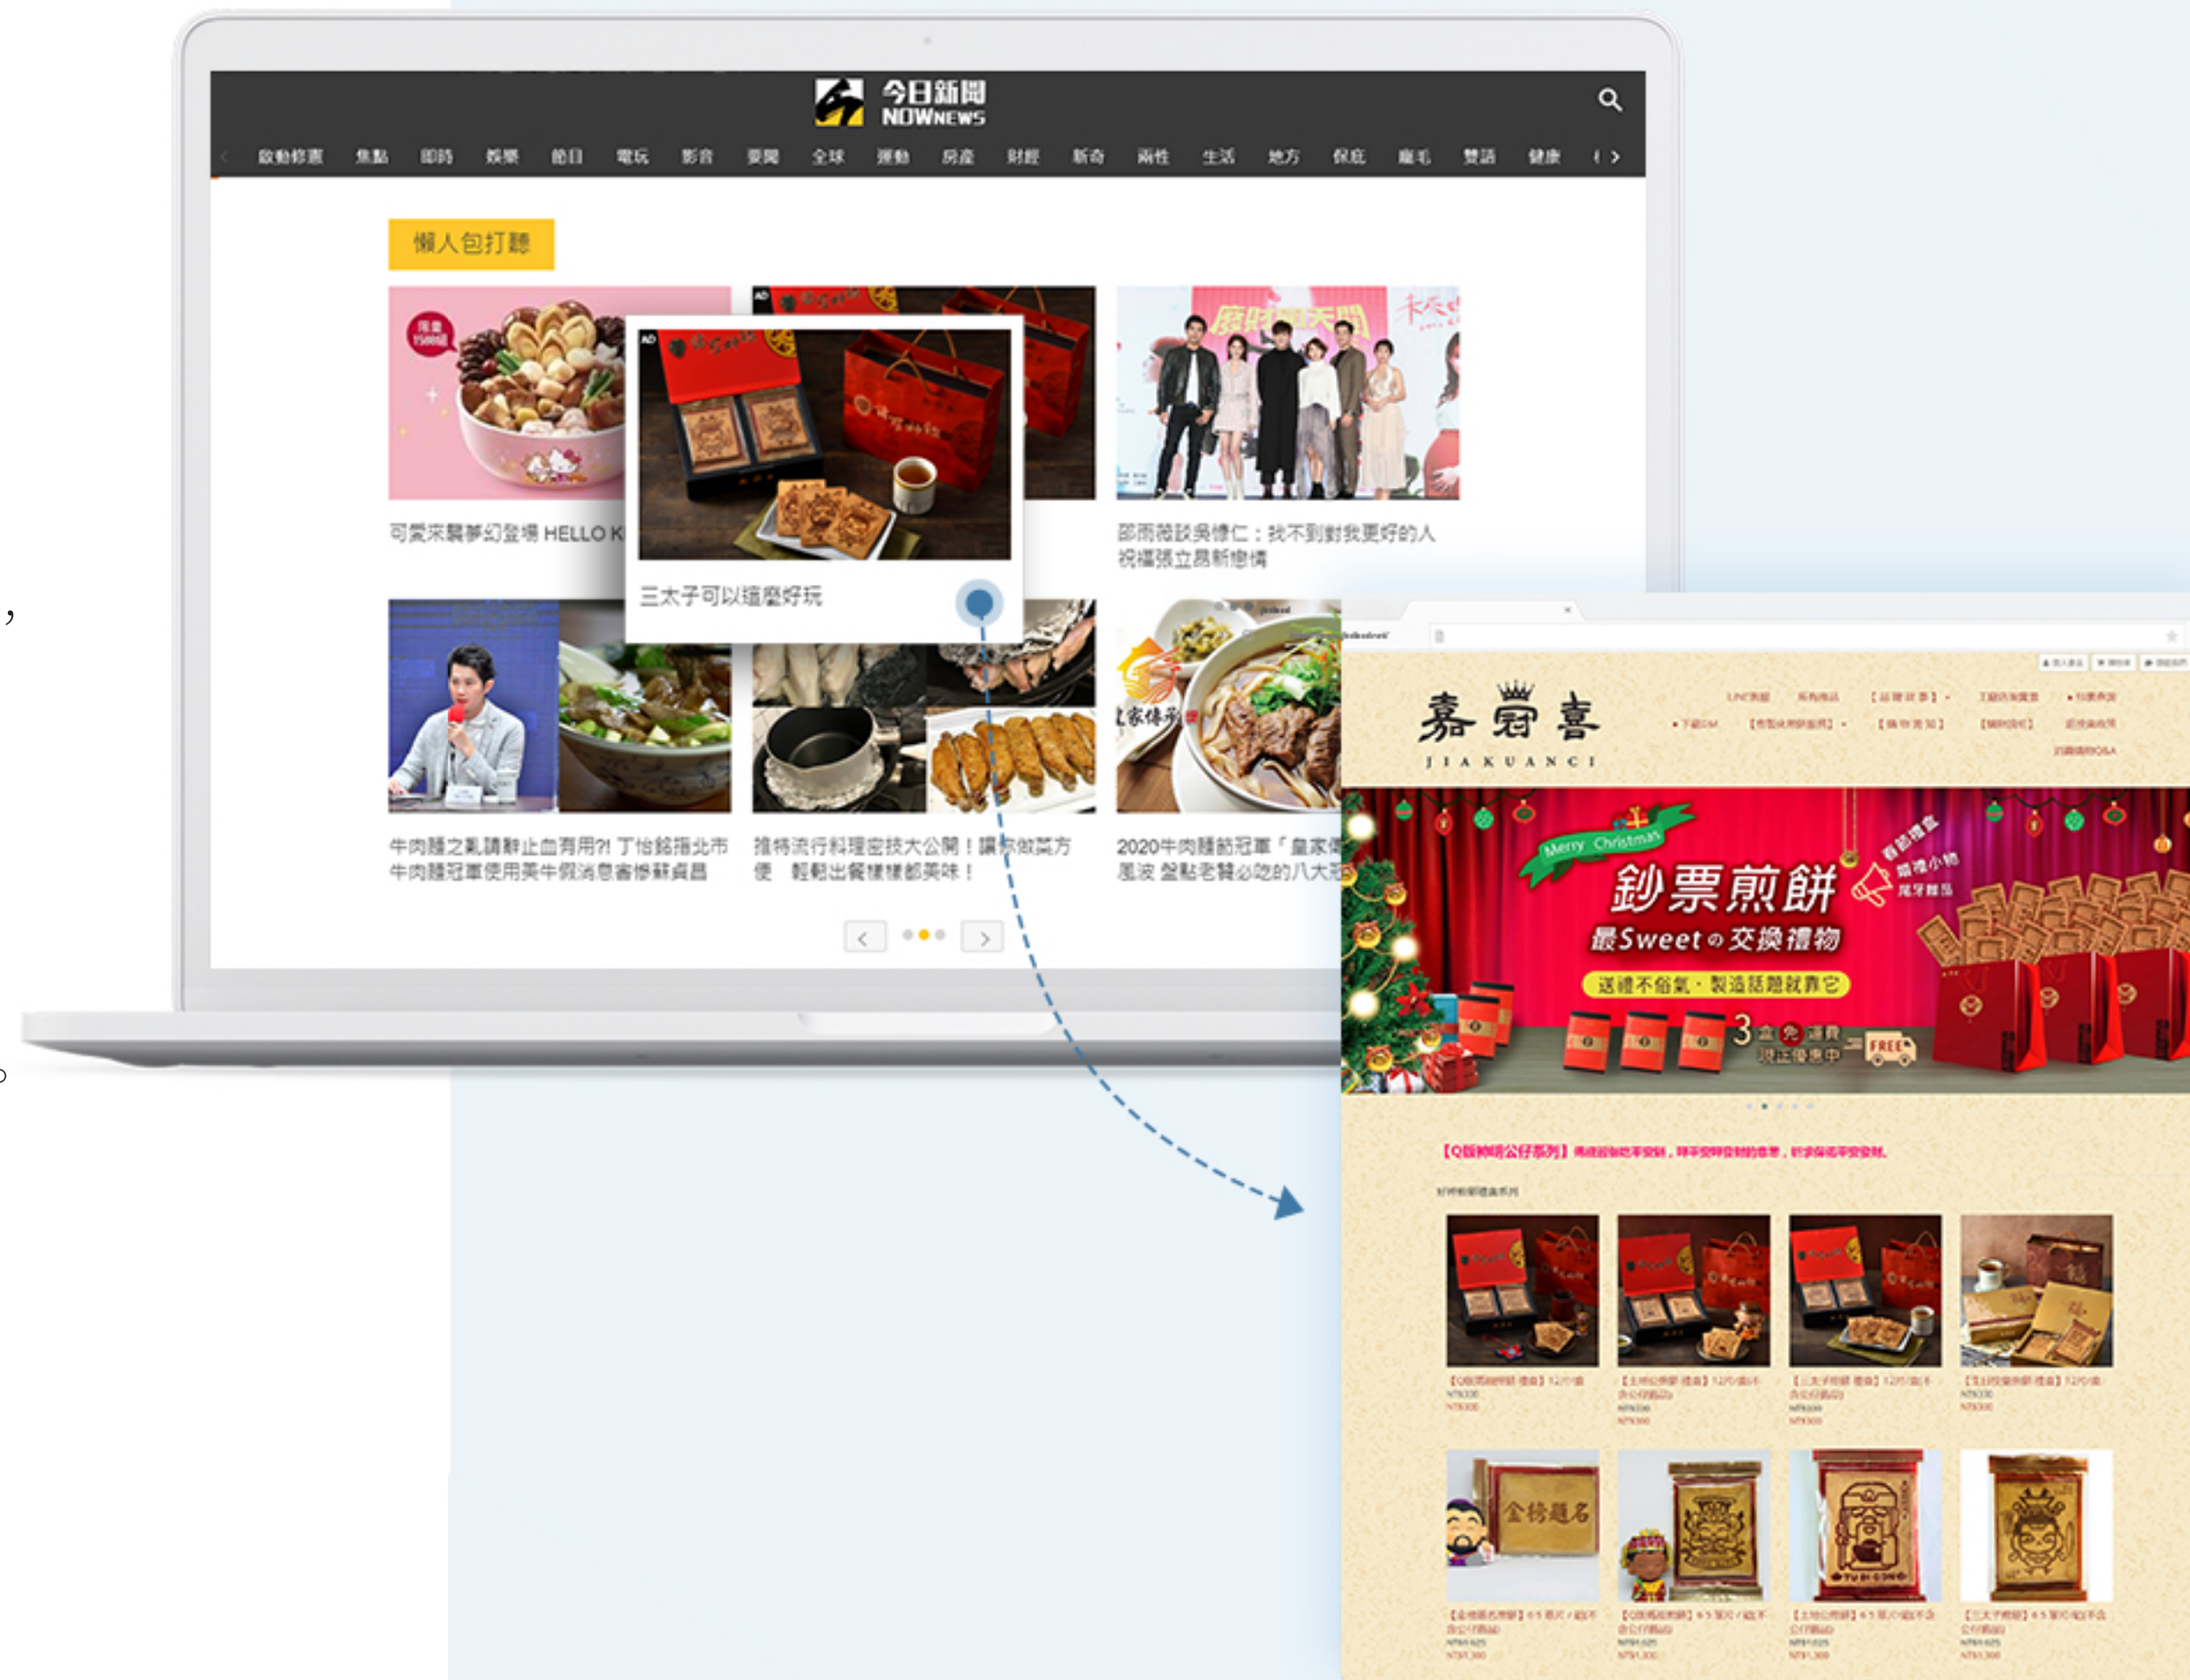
今日新聞 NOWnews

啟動修憲 焦點 即時 娛樂 節目 電玩 影音 要聞 全球 運動 房產 財經 新奇 兩性 生活 地方 保庇 寵毛 雙語 健康

懶人包打聽

可愛來襲夢幻登場 HELLO K

AD

三太子可以這麼好玩

邵雨薇談吳慷仁：找不到對我更好的人 祝福張立昂新戀情

牛肉麵之亂請靜止血有用?! 丁怡銘指北市牛肉麵冠軍使用美牛假消息害慘蘇貞昌

推特流行料理密技大公開！讓你做菜方便 輕鬆出餐樣樣都美味！

2020牛肉麵節冠軍「皇家傳」風波 盤點老饕必吃的八大

嘉冠喜 JIAKUANCI

Merry Christmas

鈔票煎餅

最Sweet の交換禮物

送禮不俗氣・製造話題就靠它

3盒免運費 現正優惠中

FREE

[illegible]